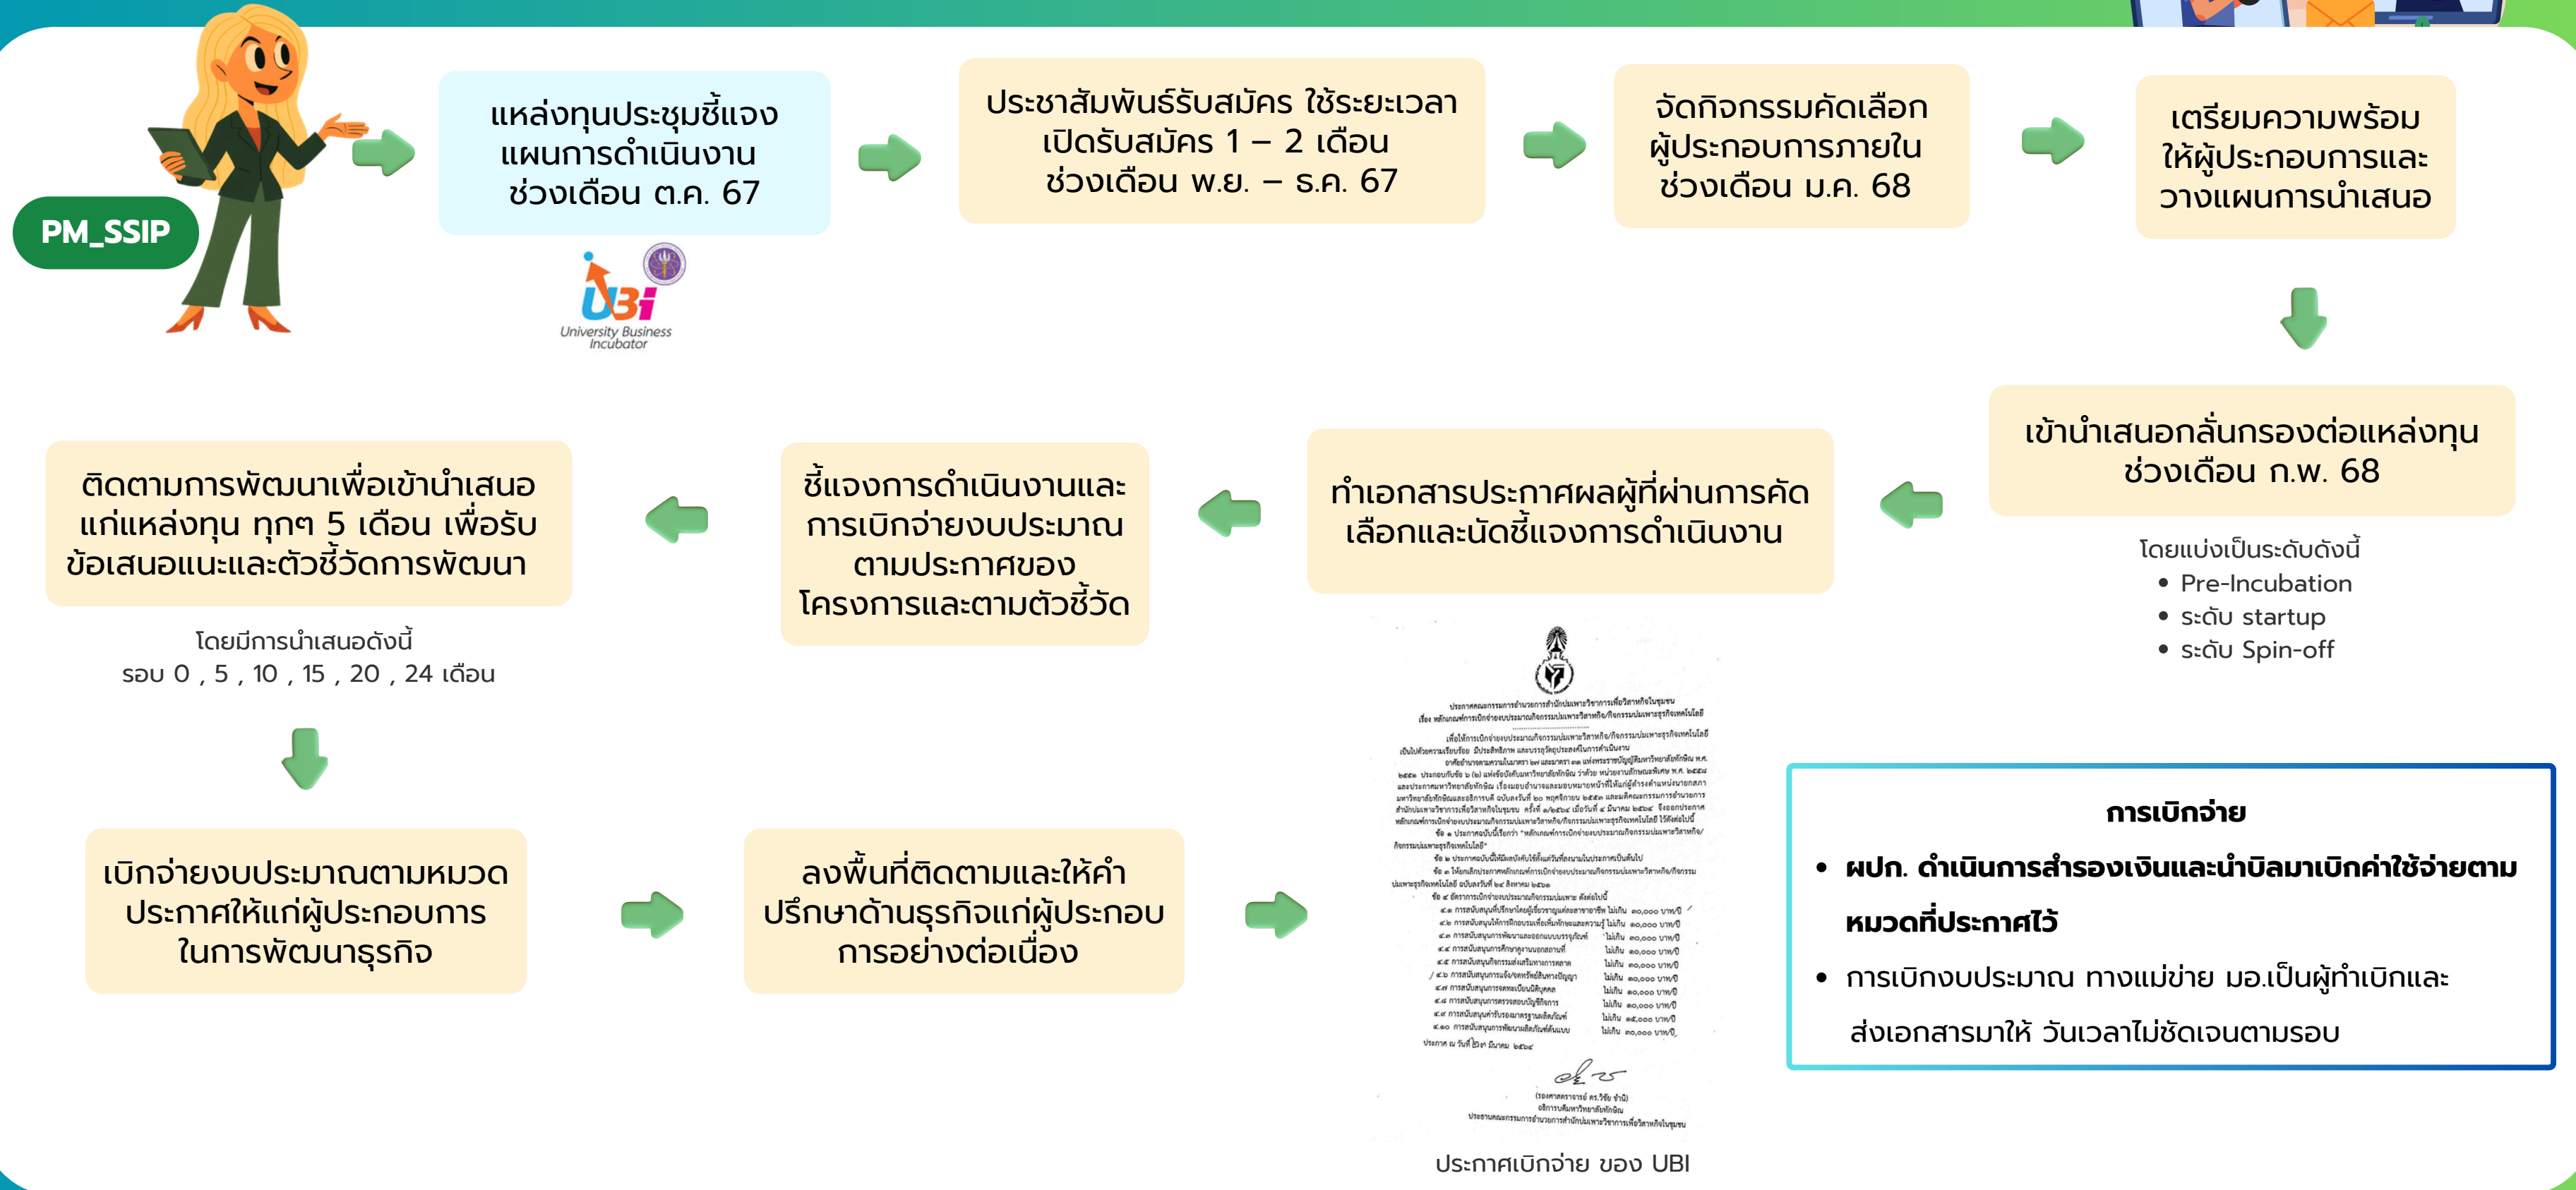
PM_SSIP

แหล่งทุนประชุมชี้แจงแผนการดำเนินงานช่วงเดือน ต.ค. 67

UBi
University Business Incubator

ประชาสัมพันธ์รับสมัคร ใช้ระยะเวลาเปิดรับสมัคร 1 – 2 เดือน ช่วงเดือน พ.ย. – ธ.ค. 67

จัดกิจกรรมคัดเลือกผู้ประกอบการภายในช่วงเดือน ม.ค. 68

เตรียมความพร้อมให้ผู้ประกอบการและวางแผนการนำเสนอ

เข้านำเสนอกลั่นกรองต่อแหล่งทุน ช่วงเดือน ก.พ. 68

โดยแบ่งเป็นระดับดังนี้
• Pre-Incubation
• ระดับ startup
• ระดับ Spin-off

ทำเอกสารประกาศผลผู้ที่ผ่านการคัดเลือกและนัดชี้แจงการดำเนินงาน

ชี้แจงการดำเนินงานและการเบิกจ่ายงบประมาณตามประกาศของโครงการและตามตัวชี้วัด

ติดตามการพัฒนาเพื่อเข้านำเสนอแก่แหล่งทุน ทุกๆ 5 เดือน เพื่อรับข้อเสนอแนะและตัวชี้วัดการพัฒนา

โดยมีการนำเสนอดังนี้
รอบ 0 , 5 , 10 , 15 , 20 , 24 เดือน

เบิกจ่ายงบประมาณตามหมวดประกาศให้แก่ผู้ประกอบการในการพัฒนาธุรกิจ

ลงพื้นที่ติดตามและให้คำปรึกษาด้านธุรกิจแก่ผู้ประกอบการอย่างต่อเนื่อง

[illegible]

ประกาศเบิกจ่าย ของ UBI

การเบิกจ่าย
• ผปก. ดำเนินการสำรองเงินและนำบิลมาเบิกค่าใช้จ่ายตามหมวดที่ประกาศไว้
• การเบิกงบประมาณ ทางแม่ข่าย มอ.เป็นผู้ทำเบิกและส่งเอกสารมาให้ วันเวลาไม่ชัดเจนตามรอบ